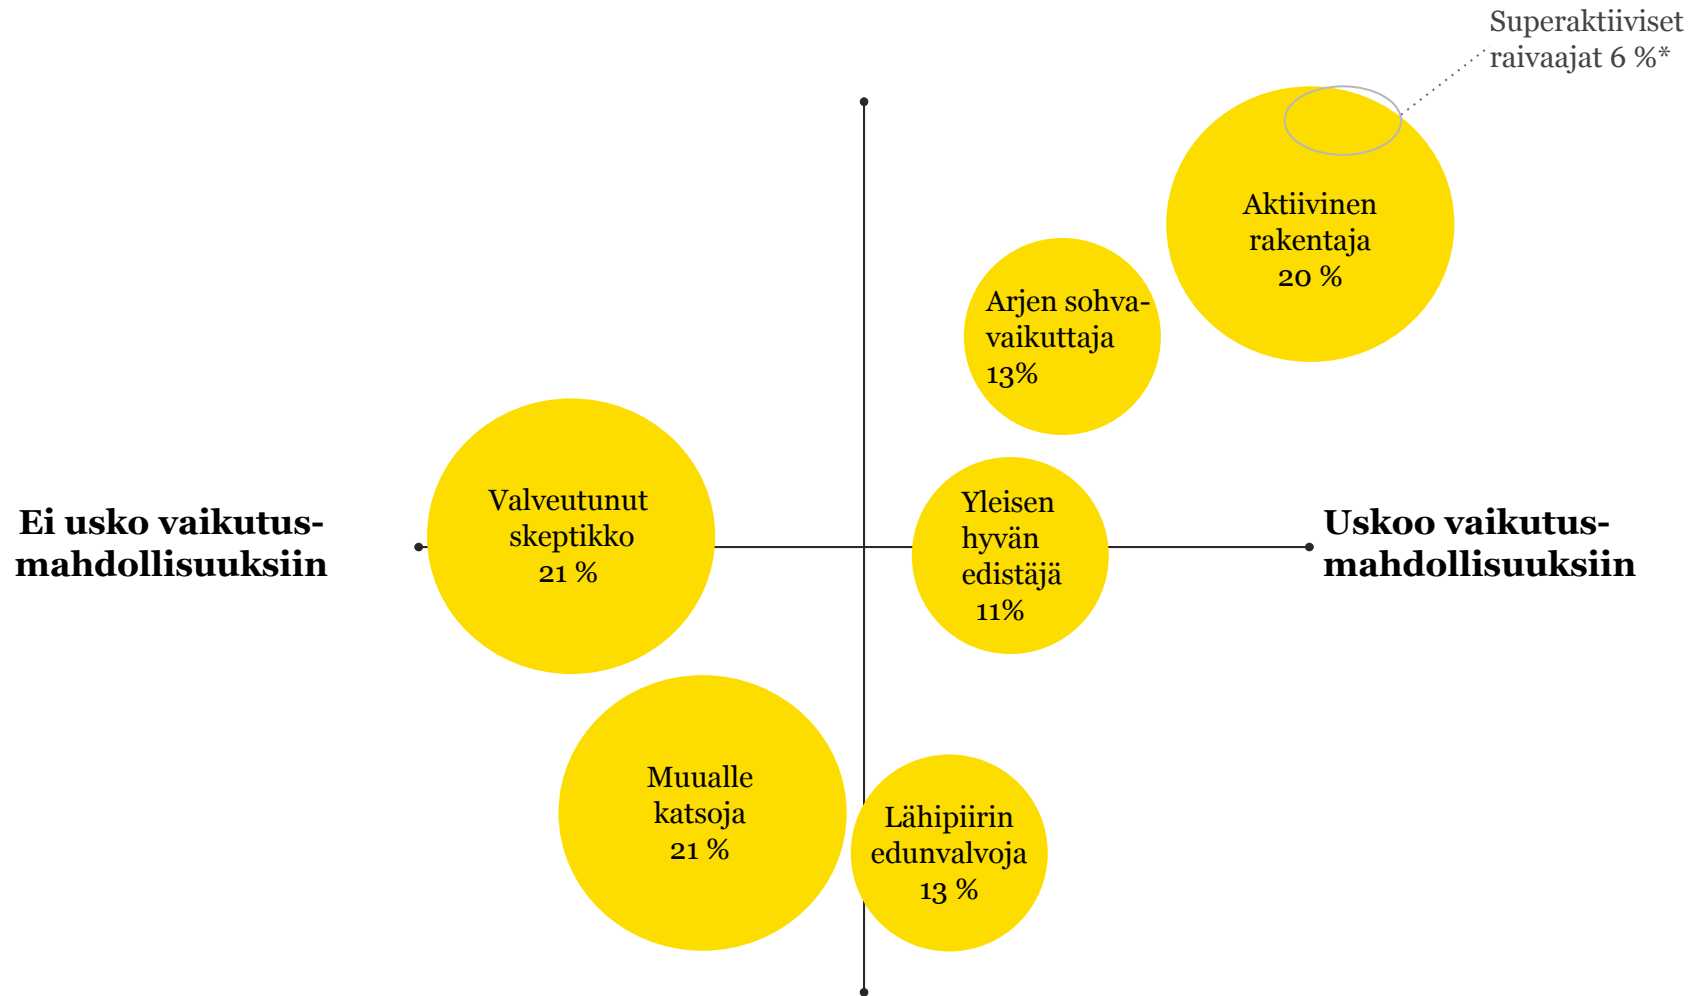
Superaktiiviset raivaajat 6 %*

Aktiivinen rakentaja 20 %

Arjen sohvavaikuttaja 13%

Ei usko vaikutusmahdollisuuksiin

Valveutunut skeptikko 21 %

Yleisen hyvän edistäjä 11%

Uskoo vaikutusmahdollisuuksiin

Muualle katsoja 21 %

Lähipiirin edunvalvoja 13 %